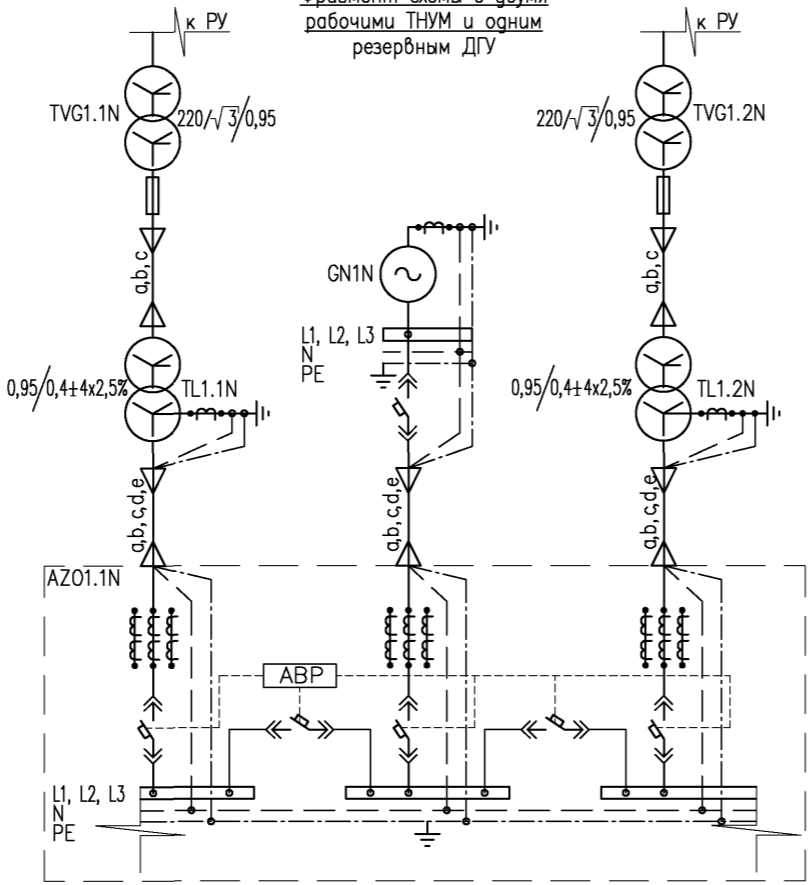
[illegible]
рабочими ТНУМ и одним
резервным ДГУ

к РУ

к РУ

TVG1.1N

$220/\sqrt{3}/0,95$

$220/\sqrt{3}/0,95$

TVG1.2N

a,b,c

GN1N

a,b,c

L1, L2, L3
N
PE

0,95/0,4±4x2,5%

TL1.1N

0,95/0,4±4x2,5%

TL1.2N

a,b,c,d,e

a,b,c,d,e

a,b,c,d,e

AZO1.1N

АВР

L1, L2, L3
N
PE